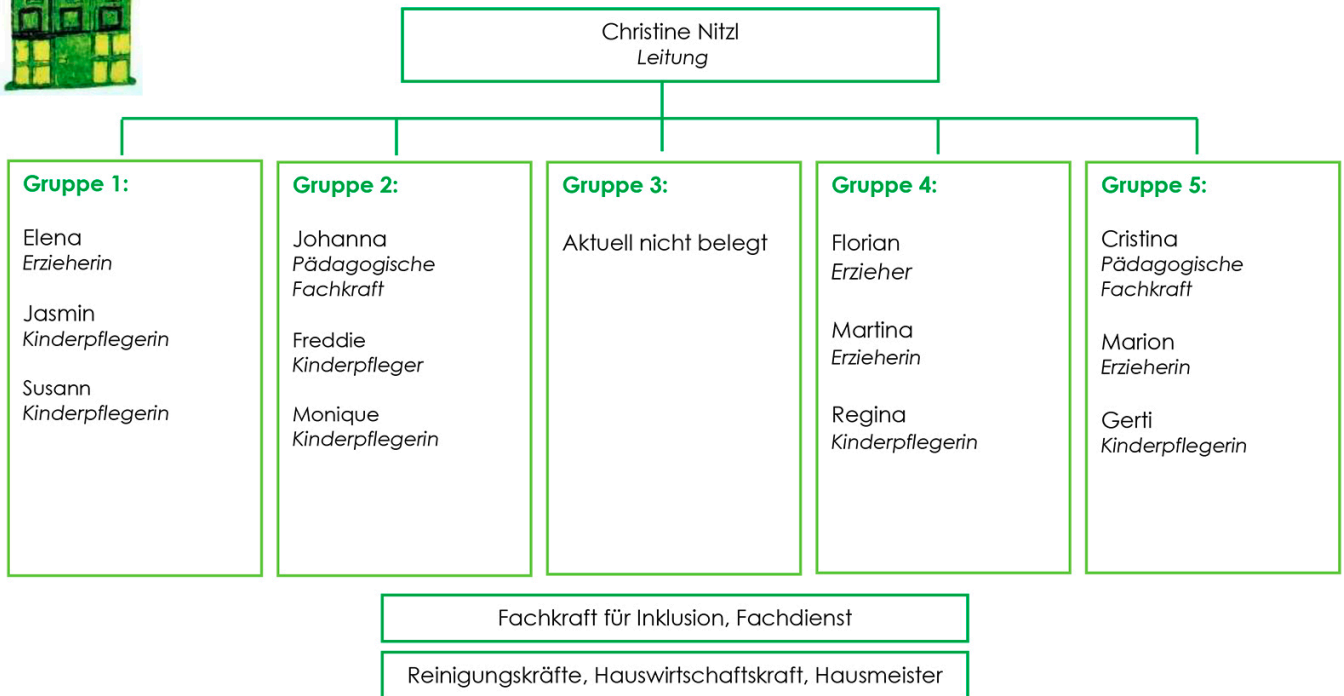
Christine Nitzl
*Leitung*

**Gruppe 1:**

Elena
*Erzieherin*

Jasmin
*Kinderpflegerin*

Susann
*Kinderpflegerin*

**Gruppe 2:**

Johanna
*Pädagogische Fachkraft*

Freddie
*Kinderpfleger*

Monique
*Kinderpflegerin*

**Gruppe 3:**

Aktuell nicht belegt

**Gruppe 4:**

Florian
*Erzieher*

Martina
*Erzieherin*

Regina
*Kinderpflegerin*

**Gruppe 5:**

Cristina
*Pädagogische Fachkraft*

Marion
*Erzieherin*

Gerti
*Kinderpflegerin*

Fachkraft für Inklusion, Fachdienst

Reinigungskräfte, Hauswirtschaftskraft, Hausmeister